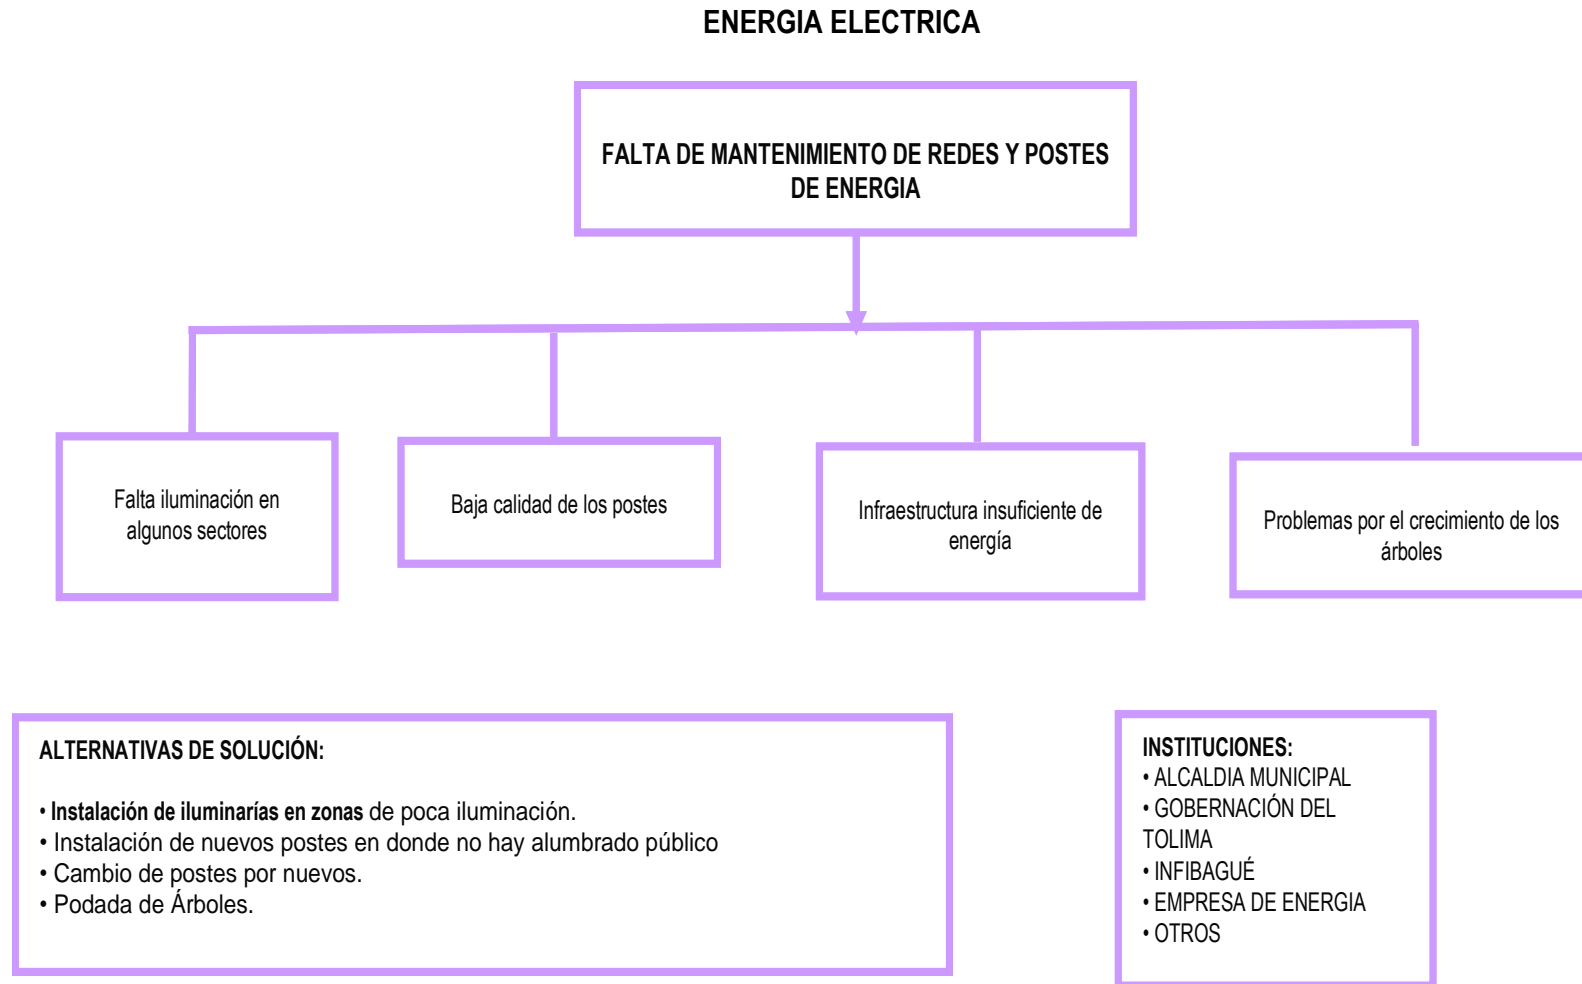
ENERGIA ELECTRICA

FALTA DE MANTENIMIENTO DE REDES Y POSTES DE ENERGIA

Falta iluminación en algunos sectores

Baja calidad de los postes

Infraestructura insuficiente de energía

Problemas por el crecimiento de los árboles

ALTERNATIVAS DE SOLUCIÓN:

• Instalación de iluminarías en zonas de poca iluminación.
• Instalación de nuevos postes en donde no hay alumbrado público
• Cambio de postes por nuevos.
• Podada de Árboles.

INSTITUCIONES:
• ALCALDIA MUNICIPAL
• GOBERNACIÓN DEL TOLIMA
• INFIBAGUÉ
• EMPRESA DE ENERGIA
• OTROS